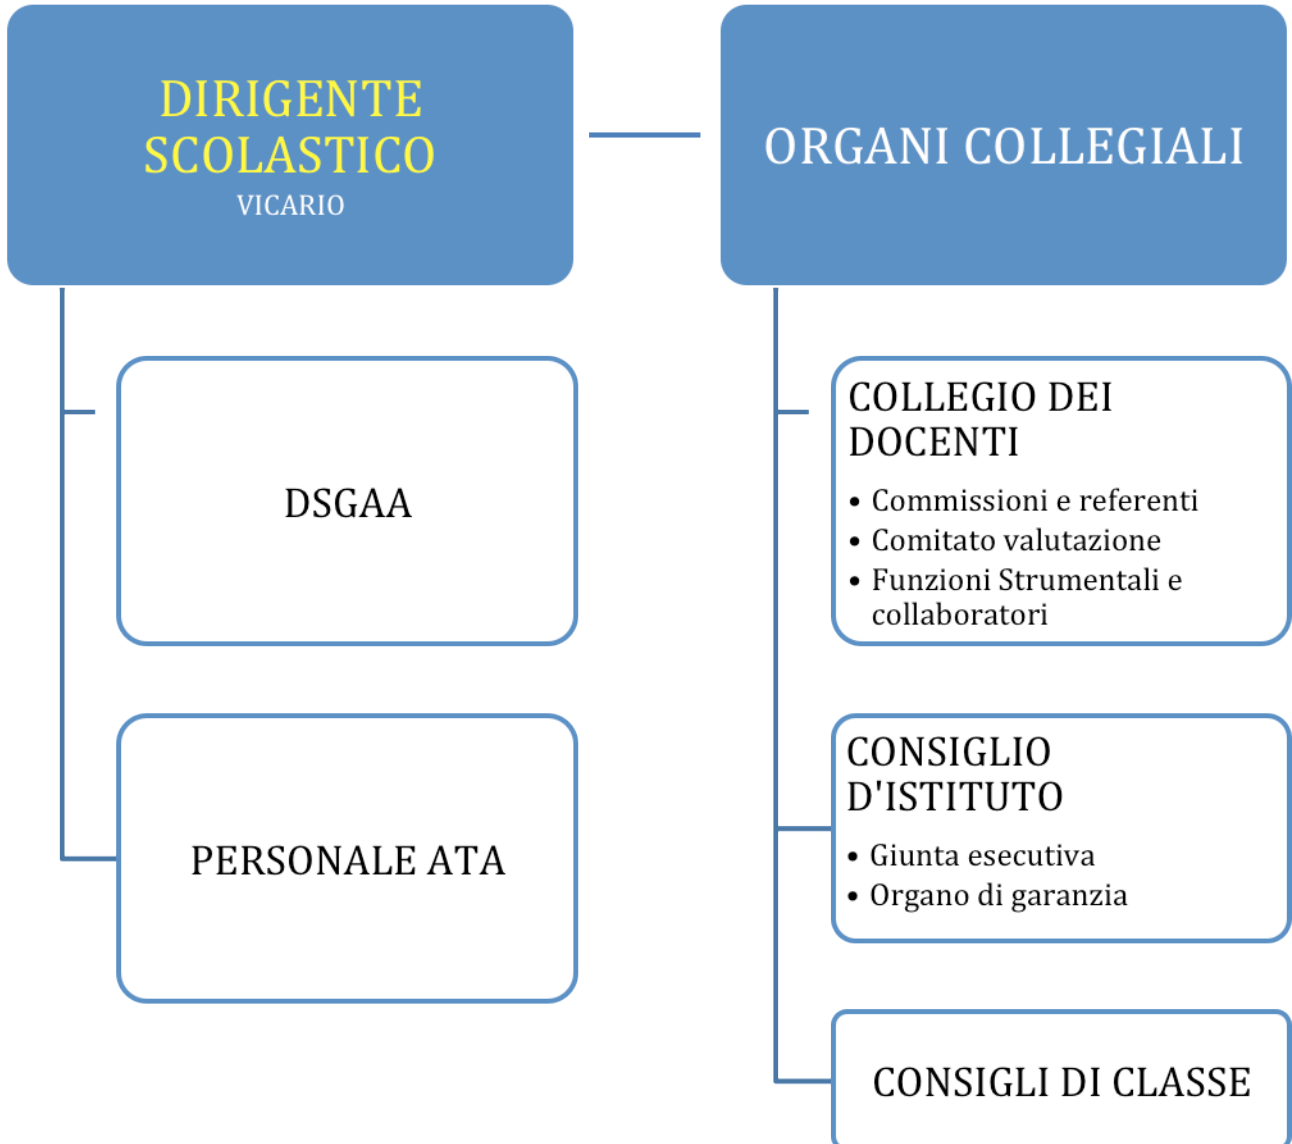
DIRIGENTE SCOLASTICO
VICARIO

ORGANI COLLEGIALI

DSGAA

PERSONALE ATA

COLLEGIO DEI DOCENTI
• Commissioni e referenti
• Comitato valutazione
• Funzioni Strumentali e collaboratori

CONSIGLIO D'ISTITUTO
• Giunta esecutiva
• Organo di garanzia

CONSIGLI DI CLASSE